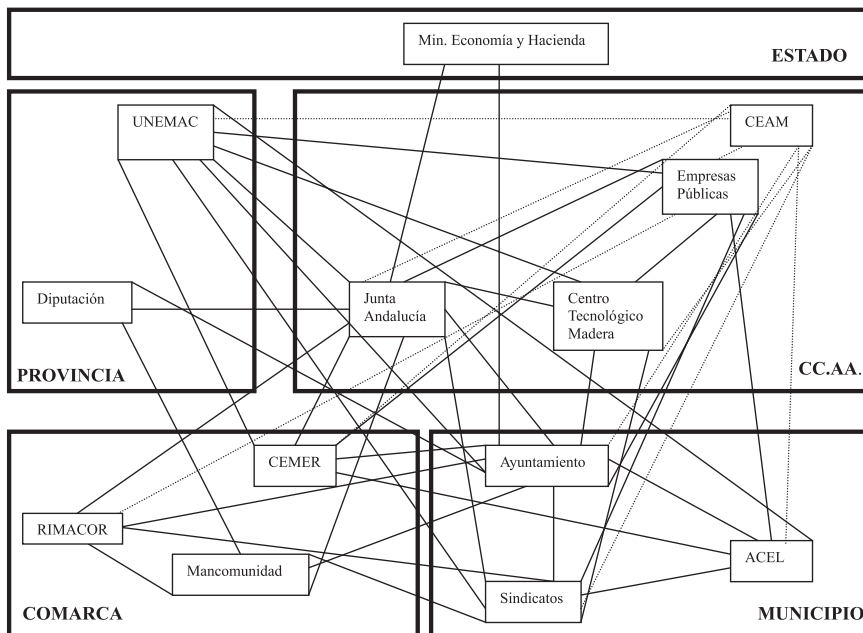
Min. Economía y Hacienda

ESTADO

UNEMAC

CEAM

Empresas Públicas

Diputación

Junta Andalucía

Centro Tecnológico Madera

PROVINCIA

CC.AA.

CEMER

Ayuntamiento

RIMACOR

Mancomunidad

ACEL

Sindicatos

COMARCA

MUNICIPIO